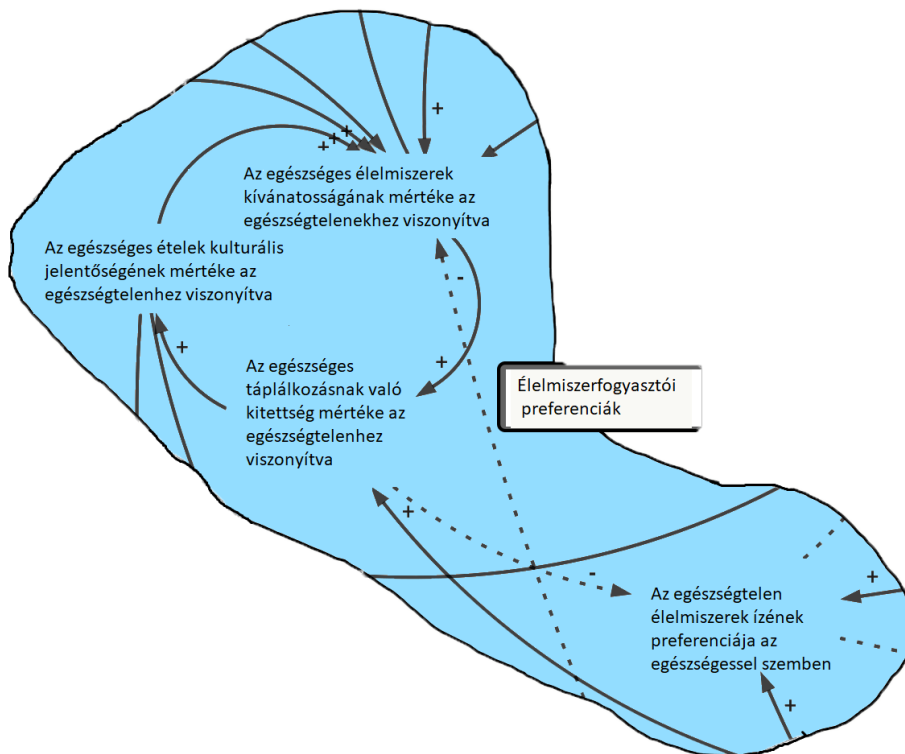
+
+
+
+
Az egészséges élelmiszerek kívánatosságának mértéke az egészségtelenekhez viszonyítva

Az egészséges ételek kulturális jelentőségének mértéke az egészségtelenhez viszonyítva

-

+

+
Az egészséges táplálkozásnak való kitettség mértéke az egészségtelenhez viszonyítva

Élelmiszerfogyasztói preferenciák

+

-

+
Az egészségtelen élelmiszerek ízének preferenciája az egészségessel szemben

+